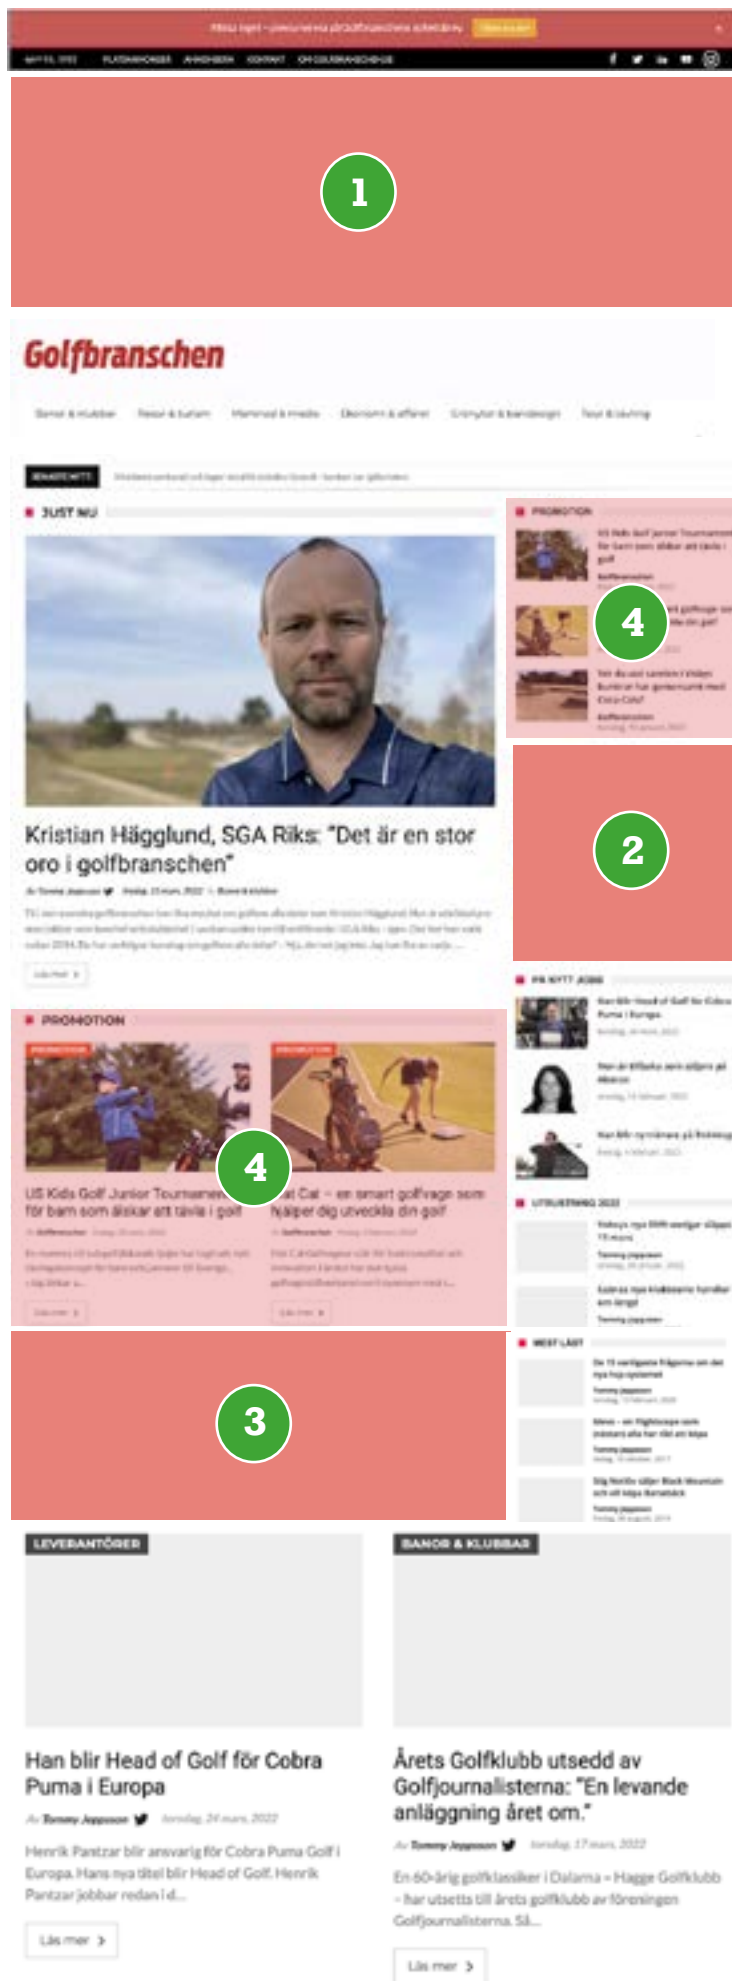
1

Golfbranschen

SENASTE NYTT

JUST NU

Kristian Hägglund, SGA Riks: "Det är en stor oro i golfbranschen"

PROMOTION

4

2

PÅ NYTT JOBB

Han blir Head of Golf för Cobra Puma i Europa

UTRUSTNING 2022

PROMOTION

4

US Kids Golf Junior Tournament för barn som älskar att tävla i golf

Cat – en smart golfvagn som hjälper dig utveckla din golf

MEST LÄST

3

LEVERANTÖRER

BANOR & KLUBBAR

Han blir Head of Golf för Cobra Puma i Europa

Av Tommy Jeppsson torsdag, 24 mars, 2022

Henrik Pantzar blir ansvarig för Cobra Puma Golf i Europa. Hans nya titel blir Head of Golf. Henrik Pantzar jobbar redan i d...

Läs mer

Årets Golfklubb utsedd av Golfjournalisterna: "En levande anläggning året om."

Av Tommy Jeppsson torsdag, 17 mars, 2022

En 60-årig golfklassiker i Dalarna – Hagge Golfklubb – har utsetts till årets golfklubb av föreningen Golfjournalisterna. Så...

Läs mer